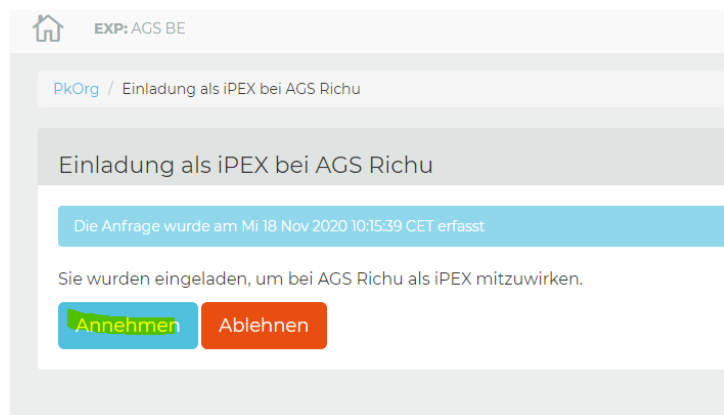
EXP: AGS BE

PkOrg / Einladung als iPEX bei AGS Richu

Einladung als iPEX bei AGS Richu

Die Anfrage wurde am Mi 18 Nov 2020 10:15:39 CET erfasst

Sie wurden eingeladen, um bei AGS Richu als iPEX mitzuwirken.

Annehmen Ablehnen